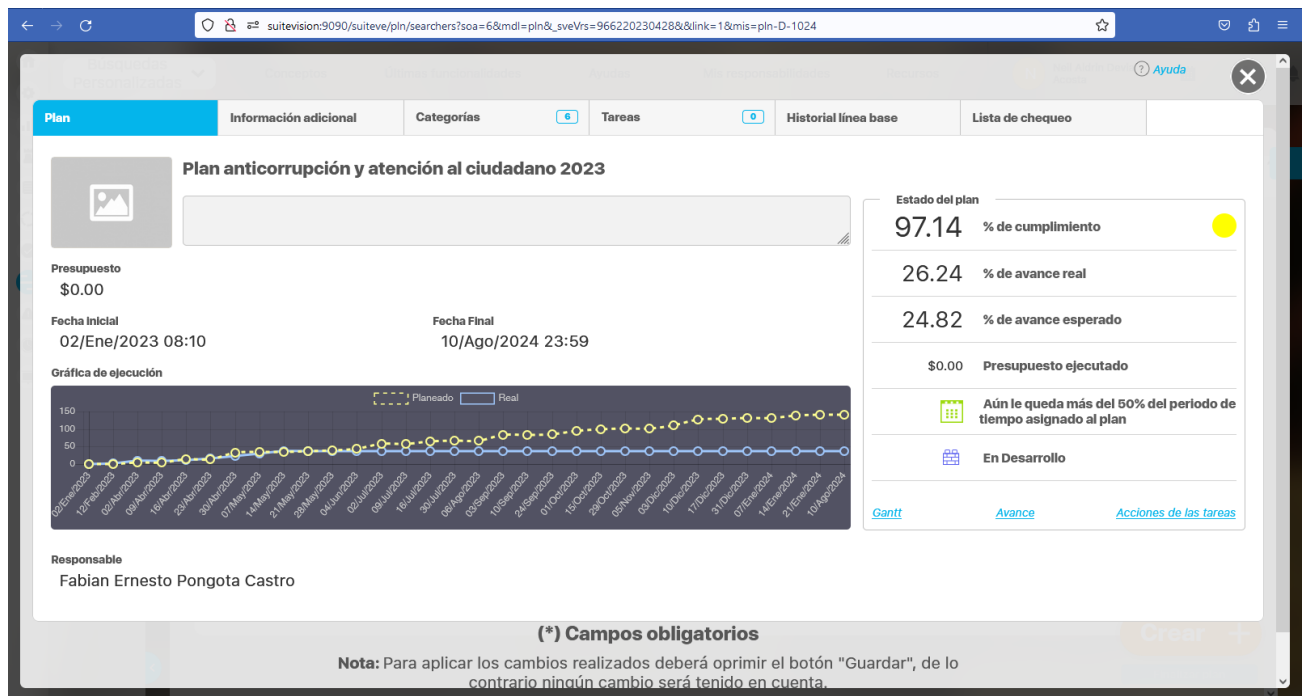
suitevision:9090/suiteve/pln/searchers?soa=6&mdl=pln&_sveVrs=966220230428&&link=1&mis=pln-D-1024

Ayuda

| Plan | Información adicional | Categorías 6 | Tareas 0 | Historial línea base | Lista de chequeo |
|---|---|---|---|---|---|

Plan anticorrupción y atención al ciudadano 2023

Presupuesto
$0.00

Fecha Inicial
02/Ene/2023 08:10

Fecha Final
10/Ago/2024 23:59

Gráfica de ejecución

Planeado Real

150
100
50
0

02/Ene/2023 12/Feb/2023 02/Abr/2023 09/Abr/2023 16/Abr/2023 23/Abr/2023 30/Abr/2023 07/May/2023 14/May/2023 21/May/2023 28/May/2023 04/Jun/2023 02/Jul/2023 09/Jul/2023 16/Jul/2023 30/Jul/2023 06/Ago/2023 03/Sep/2023 10/Sep/2023 24/Sep/2023 01/Oct/2023 15/Oct/2023 29/Oct/2023 05/Nov/2023 03/Dic/2023 10/Dic/2023 17/Dic/2023 31/Dic/2023 07/Ene/2024 14/Ene/2024 21/Ene/2024 10/Ago/2024

Responsable
Fabian Ernesto Pongota Castro

Estado del plan
97.14 % de cumplimiento
26.24 % de avance real
24.82 % de avance esperado
$0.00 Presupuesto ejecutado
Aún le queda más del 50% del periodo de tiempo asignado al plan
En Desarrollo

Gantt Avance Acciones de las tareas

(*) Campos obligatorios

Nota: Para aplicar los cambios realizados deberá oprimir el botón "Guardar", de lo contrario ningún cambio será tenido en cuenta.